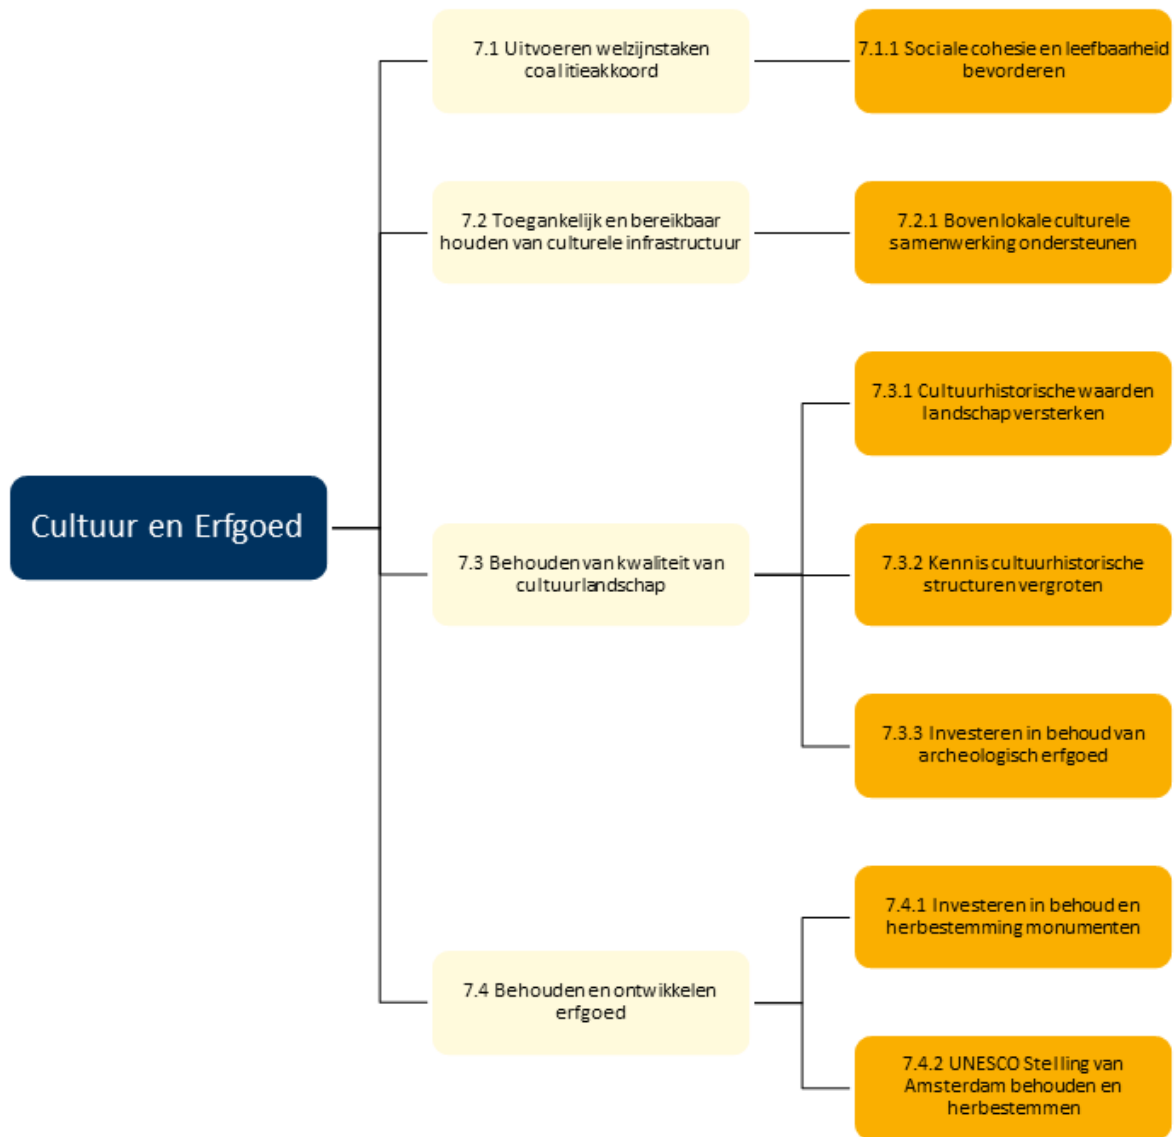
Cultuur en Erfgoed

7.1 Uitvoeren welzijnstaken coalitieakkoord

7.1.1 Sociale cohesie en leefbaarheid bevorderen

7.2 Toegankelijk en bereikbaar houden van culturele infrastructuur

7.2.1 Bovenlokale culturele samenwerking ondersteunen

7.3 Behouden van kwaliteit van cultuurlandschap

7.3.1 Cultuurhistorische waarden landschap versterken

7.3.2 Kennis cultuurhistorische structuren vergroten

7.3.3 Investeren in behoud van archeologisch erfgoed

7.4 Behouden en ontwikkelen erfgoed

7.4.1 Investeren in behoud en herbestemming monumenten

7.4.2 UNESCO Stelling van Amsterdam behouden en herbestemmen